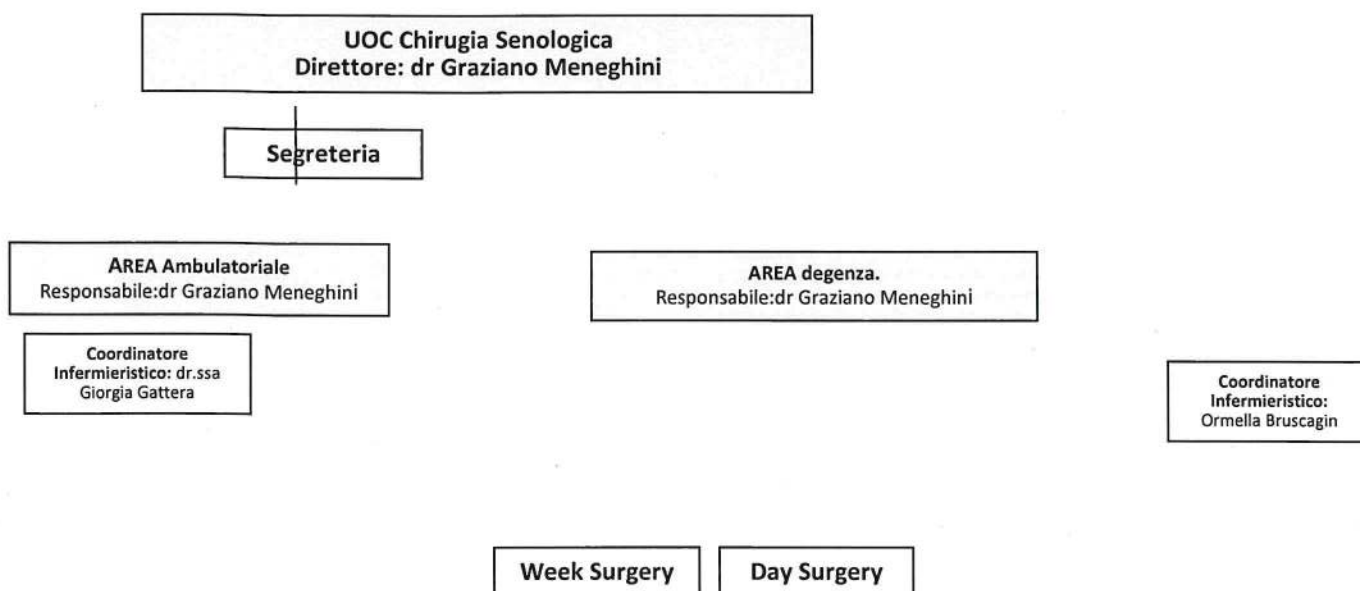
UOC Chirugia Senologica
Direttore: dr Graziano Meneghini

Segreteria

AREA Ambulatoriale
Responsabile:dr Graziano Meneghini

Coordinatore Infermieristico: dr.ssa Giorgia Gattera

AREA degenza.
Responsabile:dr Graziano Meneghini

Coordinatore Infermieristico: Ormella Bruscagin

Week Surgery

Day Surgery